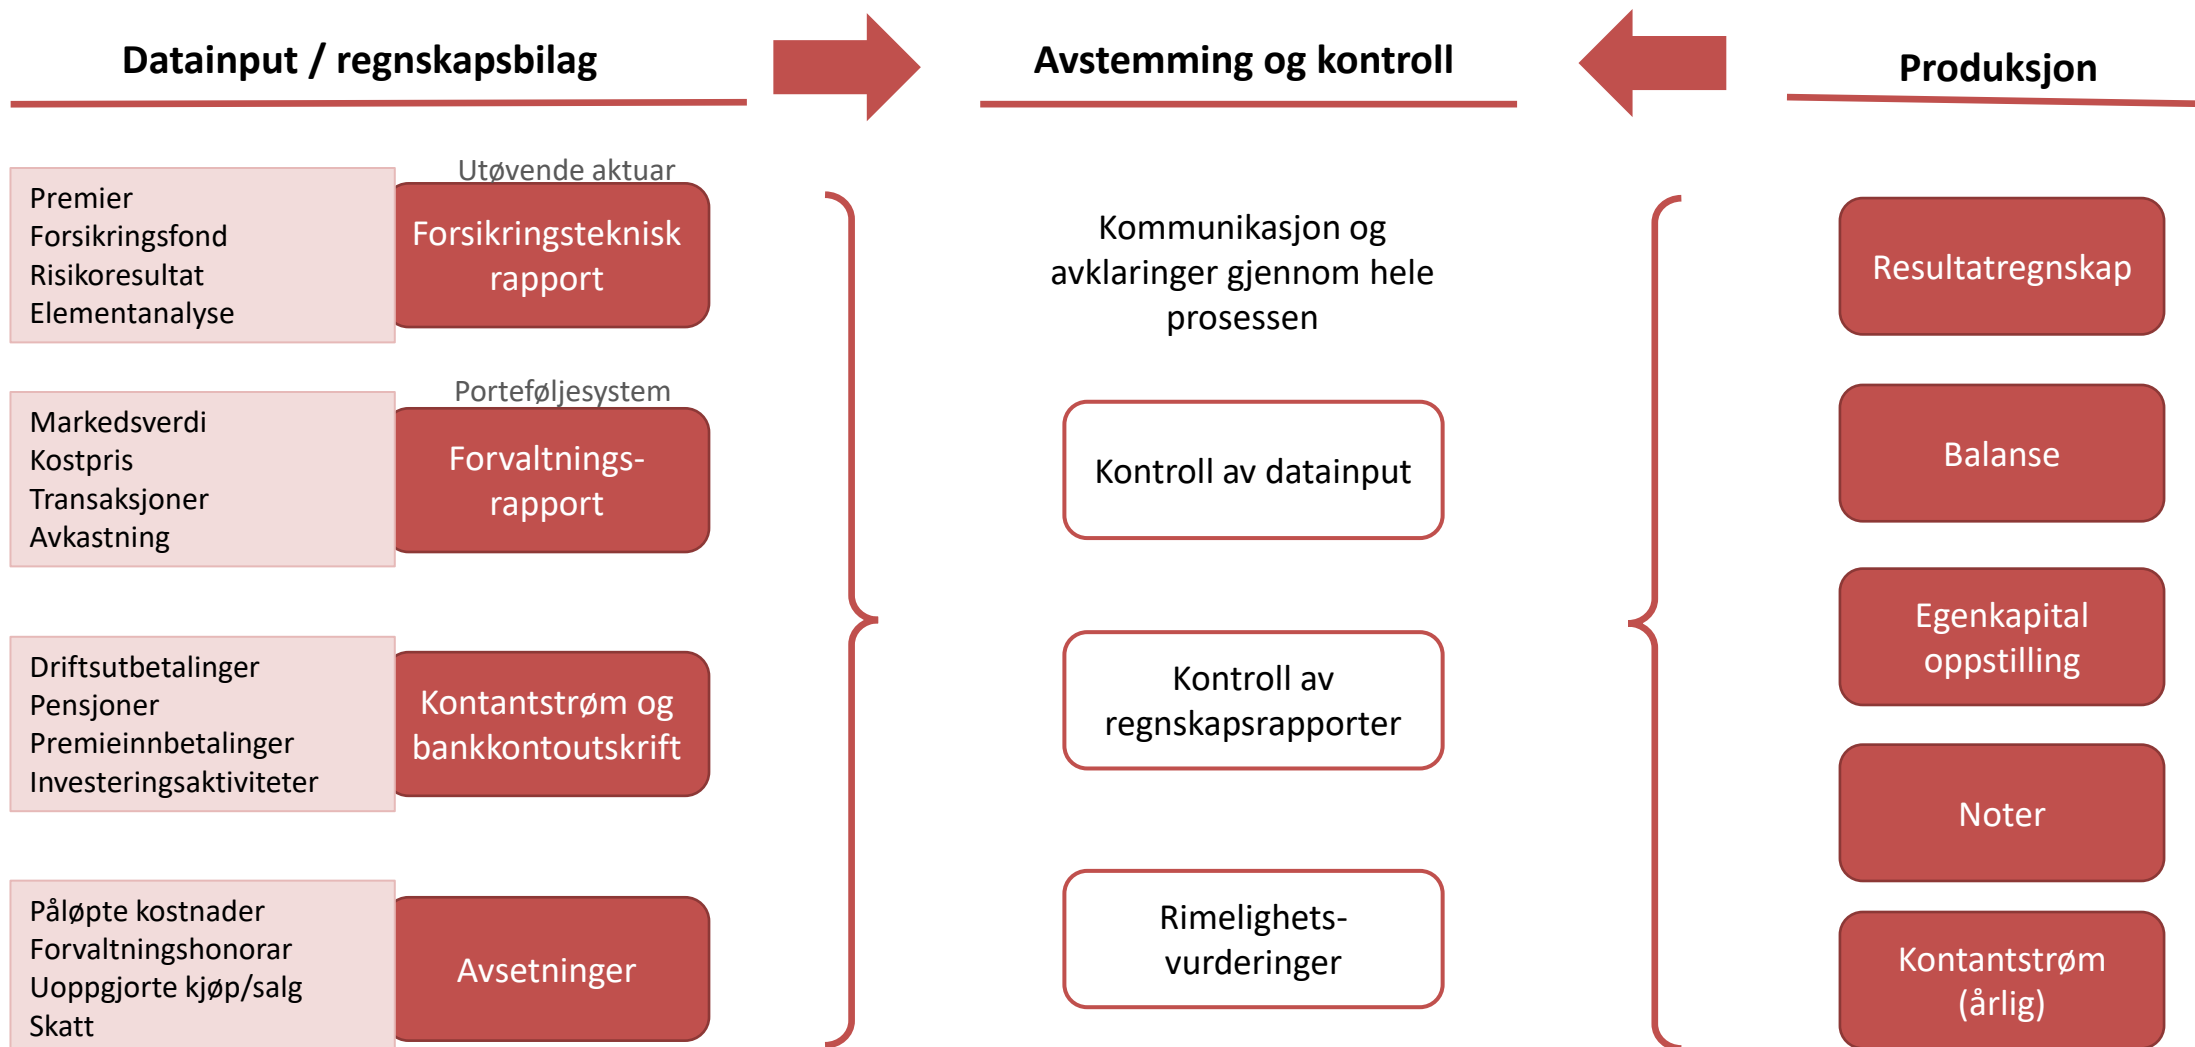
Datainput / regnskapsbilag

Avstemming og kontroll

Produksjon

Premier
Forsikringsfond
Risikoresultat
Elementanalyse

Utøvende aktuar

Forsikringsteknisk rapport

Markedsverdi
Kostpris
Transaksjoner
Avkastning

Porteføljesystem

Forvaltningsrapport

Driftsutbetalinger
Pensjoner
Premieinnbetalinger
Investeringsaktiviteter

Kontantstrøm og bankkontoutskrift

Påløpte kostnader
Forvaltningshonorar
Uoppgjorte kjøp/salg
Skatt

Avsetninger

Kommunikasjon og avklaringer gjennom hele prosessen

Kontroll av datainput

Kontroll av regnskapsrapporter

Rimelighetsvurderinger

Resultatregnskap

Balanse

Egenkapital oppstilling

Noter

Kontantstrøm (årlig)